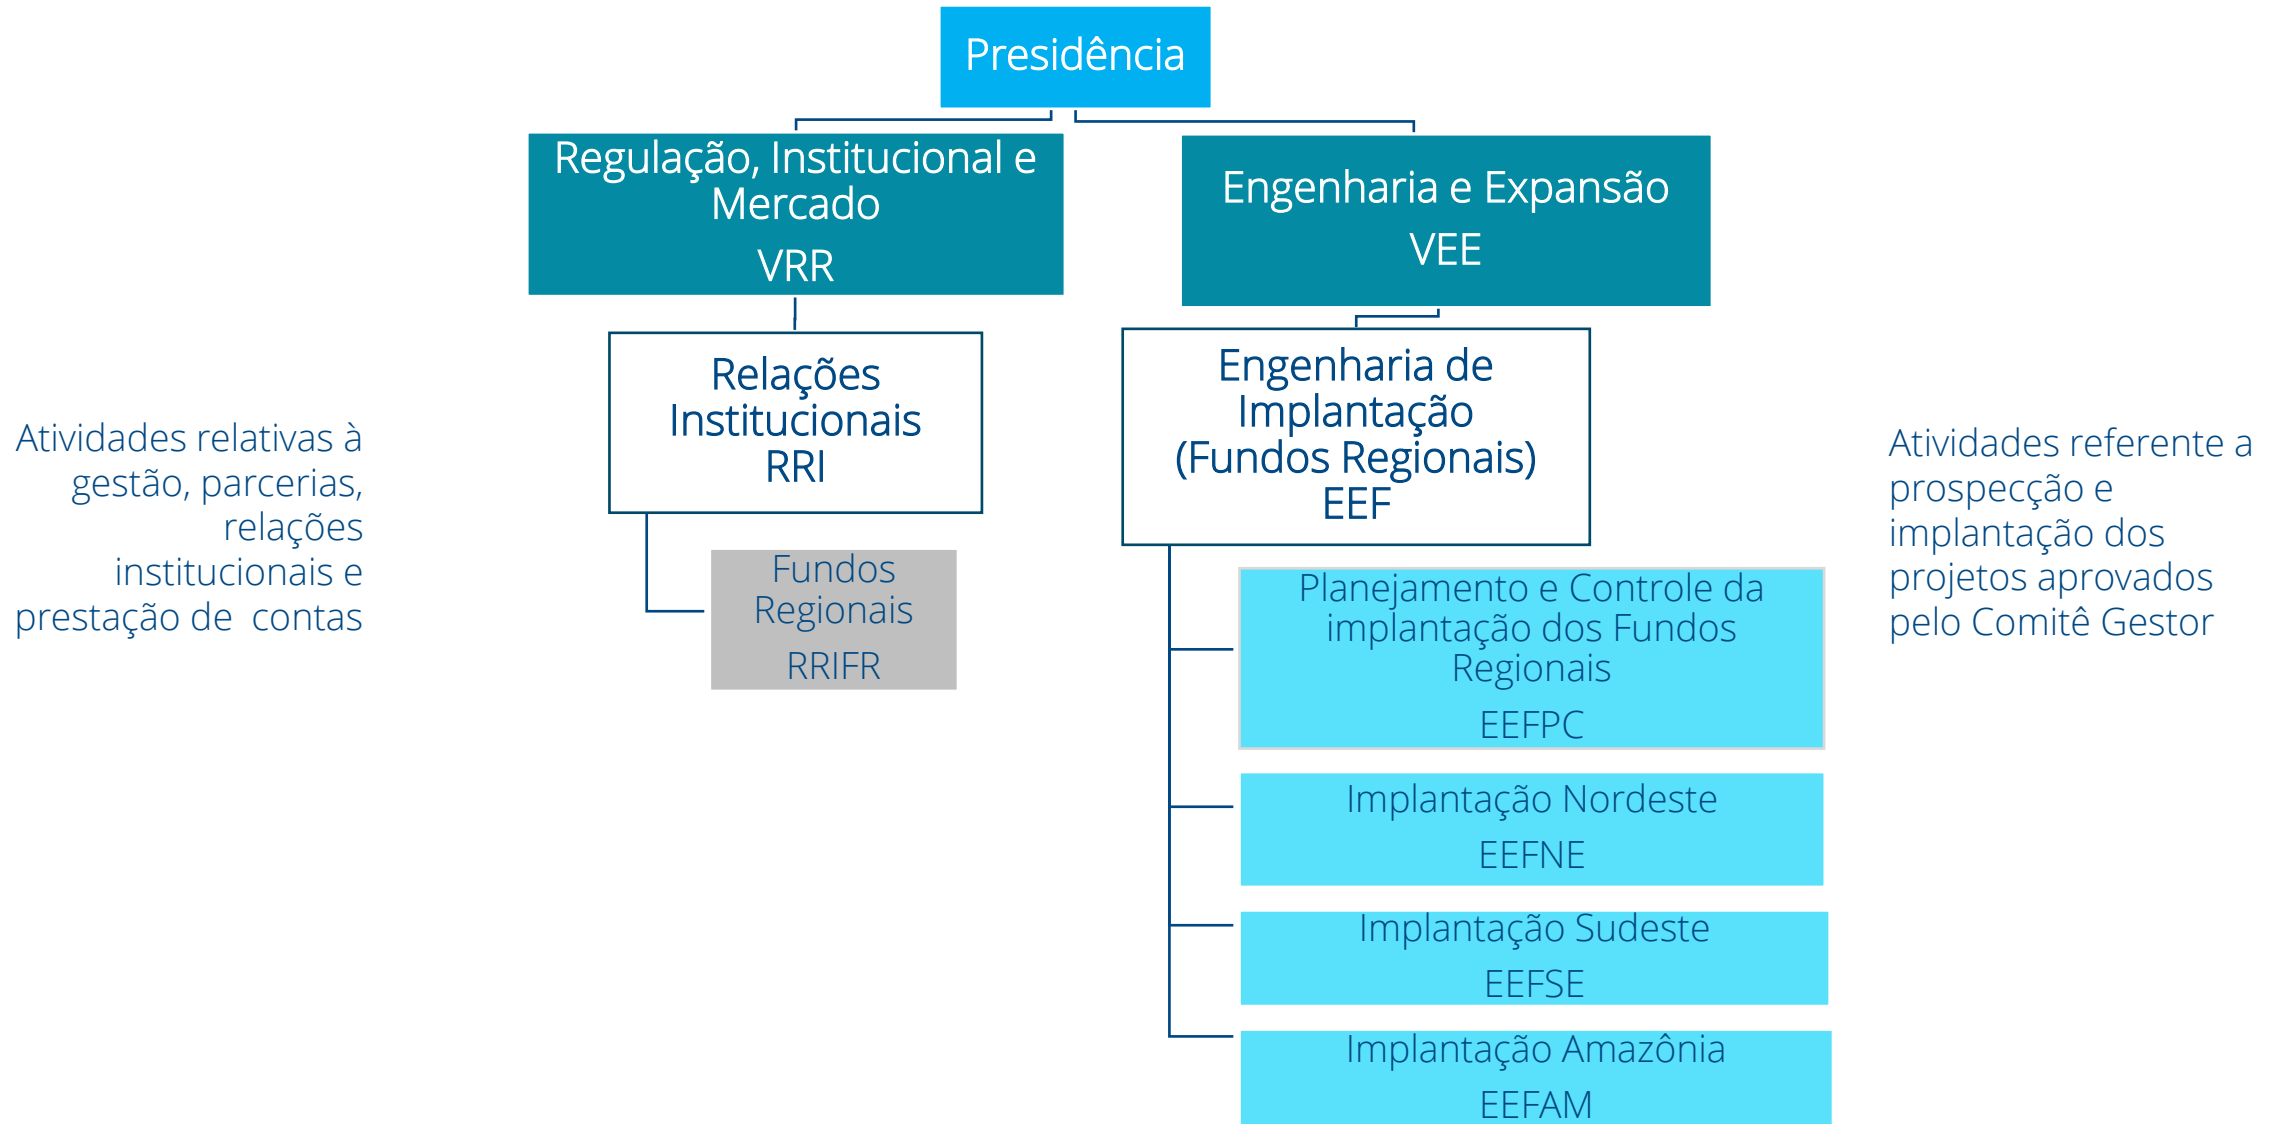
Presidência

Regulação, Institucional e Mercado
VRR

Engenharia e Expansão
VEE

Atividades relativas à gestão, parcerias, relações institucionais e prestação de contas

Relações Institucionais
RRI

Fundos Regionais
RRIFR

Engenharia de Implantação (Fundos Regionais)
EEF

Atividades referente a prospecção e implantação dos projetos aprovados pelo Comitê Gestor

Planejamento e Controle da implantação dos Fundos Regionais
EEFPC

Implantação Nordeste
EEFNE

Implantação Sudeste
EEFSE

Implantação Amazônia
EEFAM